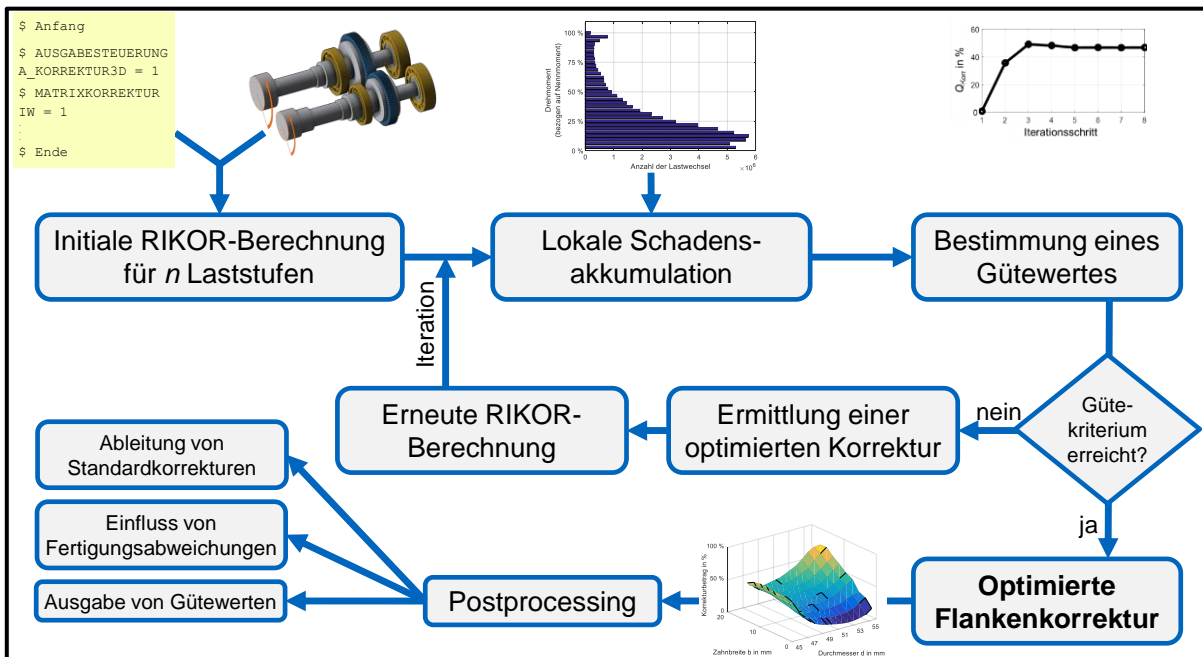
$ Anfang
$ AUSGABESTEUERUNG
A_KORREKTUR3D = 1
$ MATRIXKORREKTUR
IW = 1
:
$ Ende

100 %
75 %
50 %
25 %
0 %
Drehmoment (bezogen auf Nennmoment)
0 1 2 3 4 5 6
Anzahl der Lastwechsel
$\times 10^6$

$Q_{Korr}$ in %
60
40
20
0
1 2 3 4 5 6 7 8
Iterationsschritt

Initiale RIKOR-Berechnung für *n* Laststufen

Lokale Schadensakkumulation

Bestimmung eines Gütewertes

Iteration

Güte-kriterium erreicht?

nein

Erneute RIKOR-Berechnung

Ermittlung einer optimierten Korrektur

Ableitung von Standardkorrekturen

Einfluss von Fertigungsabweichungen

Ausgabe von Gütewerten

Postprocessing

ja

100 %
50 %
0 %
Korrekturbetrag in %
20
10
0
Zahnbreite b in mm
45 47 49 51 53 55
Durchmesser d in mm

Optimierte Flankenkorrektur